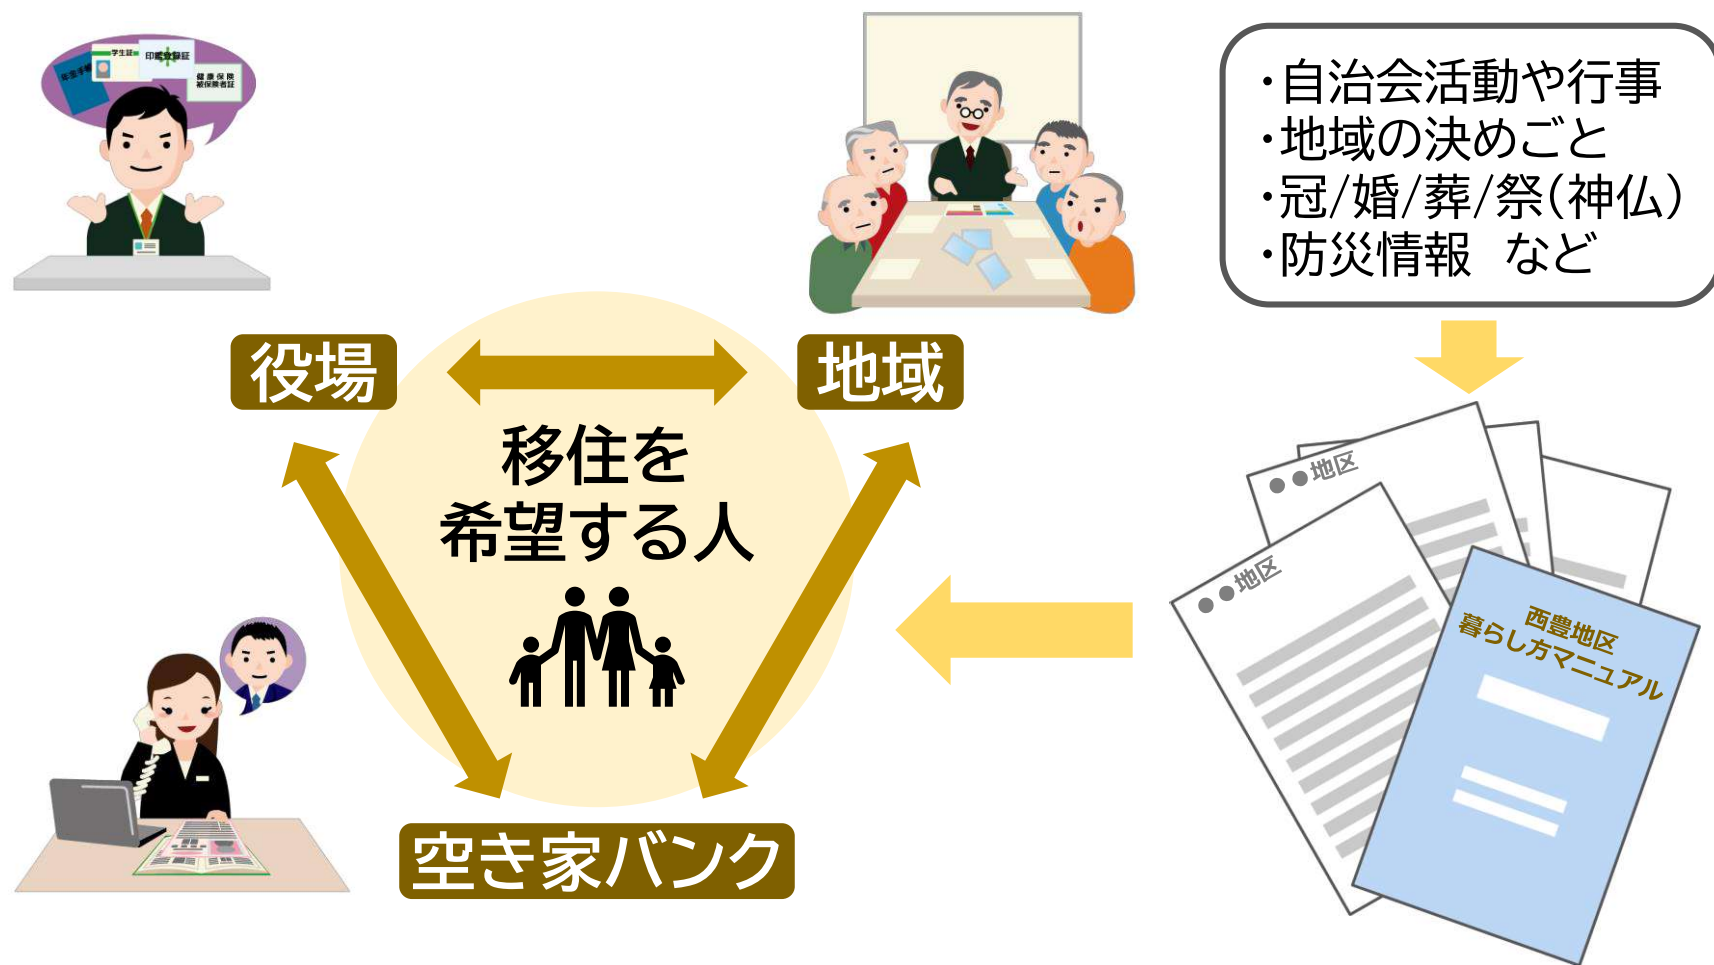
学生証
印鑑登録証
年金手帳
健康保険被保険者証

・自治会活動や行事
・地域の決めごと
・冠/婚/葬/祭(神仏)
・防災情報　など

役場

地域

移住を希望する人

●●地区

●●地区

西豊地区
暮らし方マニュアル

空き家バンク